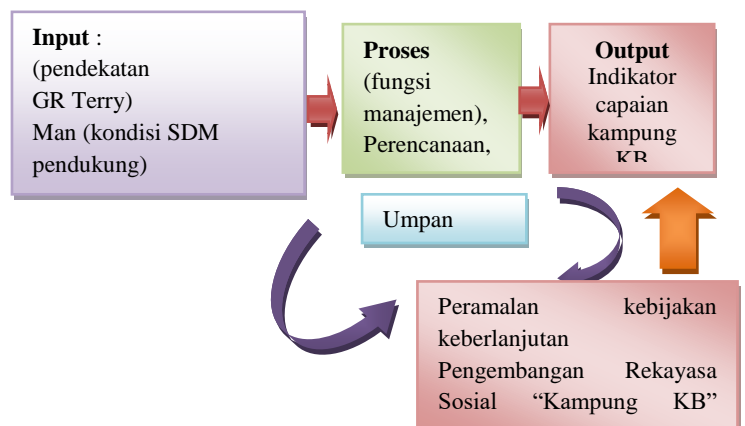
**Input** :
(pendekatan
GR Terry)
Man (kondisi SDM
pendukung)

**Proses**
(fungsi
manajemen),
Perencanaan,

**Output**
Indikator
capaian
kampung
KB

Umpan

Peramalan kebijakan keberlanjutan Pengembangan Rekayasa Sosial "Kampung KB"